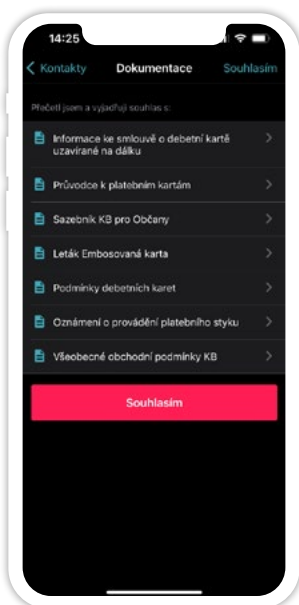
14:25

Kontakty Dokumentace Souhlasím

Přečetl jsem a vyjadřuji souhlas s:

Informace ke smlouvě o debetní kartě uzavírané na dálku

Průvodce k platebním kartám

Sazebník KB pro Občany

Leták Embosovaná karta

Podmínky debetních karet

Oznámení o provádění platebního styku

Všeobecné obchodní podmínky KB

Souhlasím